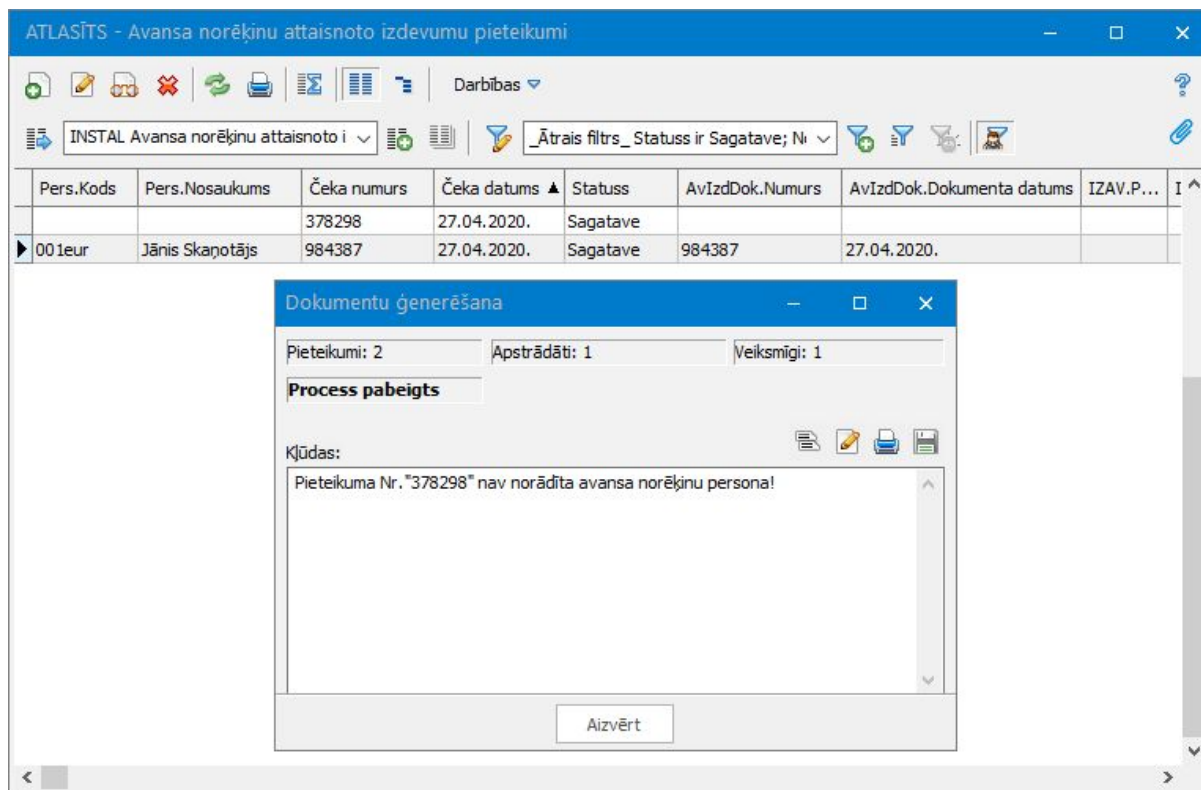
ATLASĪTS - Avansa norēķinu attaisnoto izdevumu pieteikumi

Darbības

INSTAL Avansa norēķinu attaisnoto i

_Ātrais filtrs_ Statuss ir Sagatave; N

| Pers.Kods | Pers.Nosaukums | Čeka numurs | Čeka datums ▲ | Statuss | AvIzdDok.Numurs | AvIzdDok.Dokumenta datums | IZAV.P... | I |
|---|---|---|---|---|---|---|---|---|
| | | 378298 | 27.04.2020. | Sagatave | | | | |
| 001eur | Jānis Skaņotājs | 984387 | 27.04.2020. | Sagatave | 984387 | 27.04.2020. | | |

Dokumentu ģenerēšana

Pieteikumi: 2
Apstrādāti: 1
Veiksmīgi: 1

Process pabeigts

Kļūdas:

Pieteikuma Nr."378298" nav norādīta avansa norēķinu persona!

Aizvērt